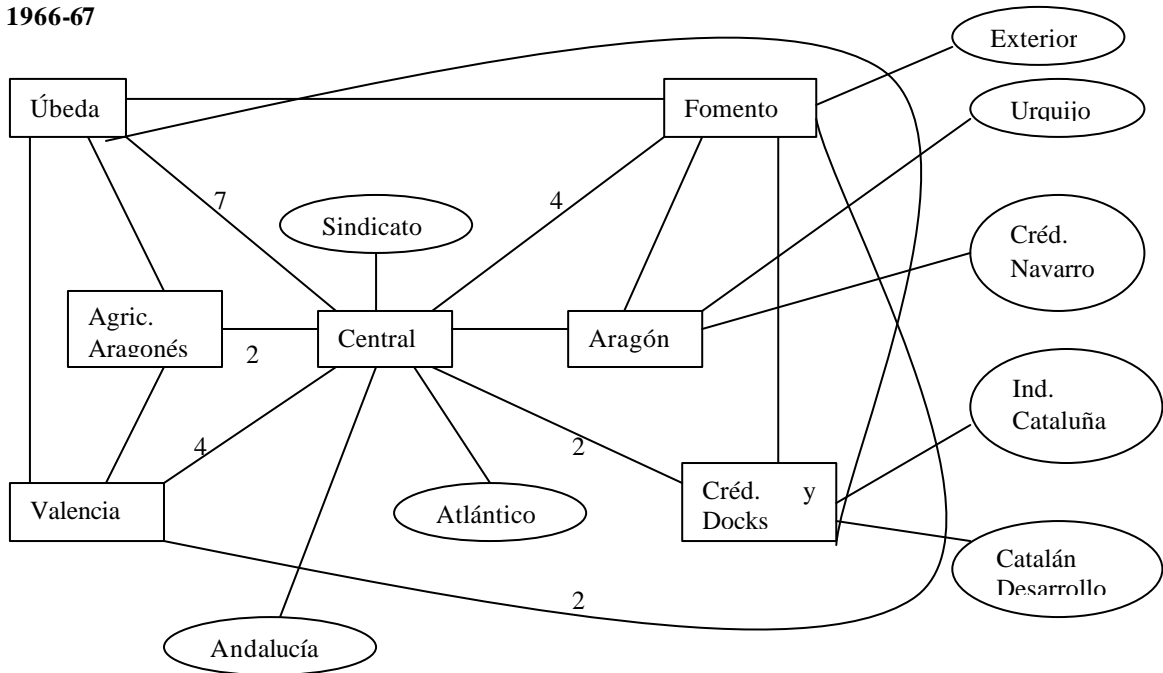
1966-67

Exterior

Úbeda

Fomento

Urquijo

7

4

Sindicato

Créd. Navarro

Agric. Aragonés

Central

Aragón

2

Ind. Cataluña

4

2

Valencia

Atlántico

Créd. y Docks

Catalán Desarrollo

2

Andalucía